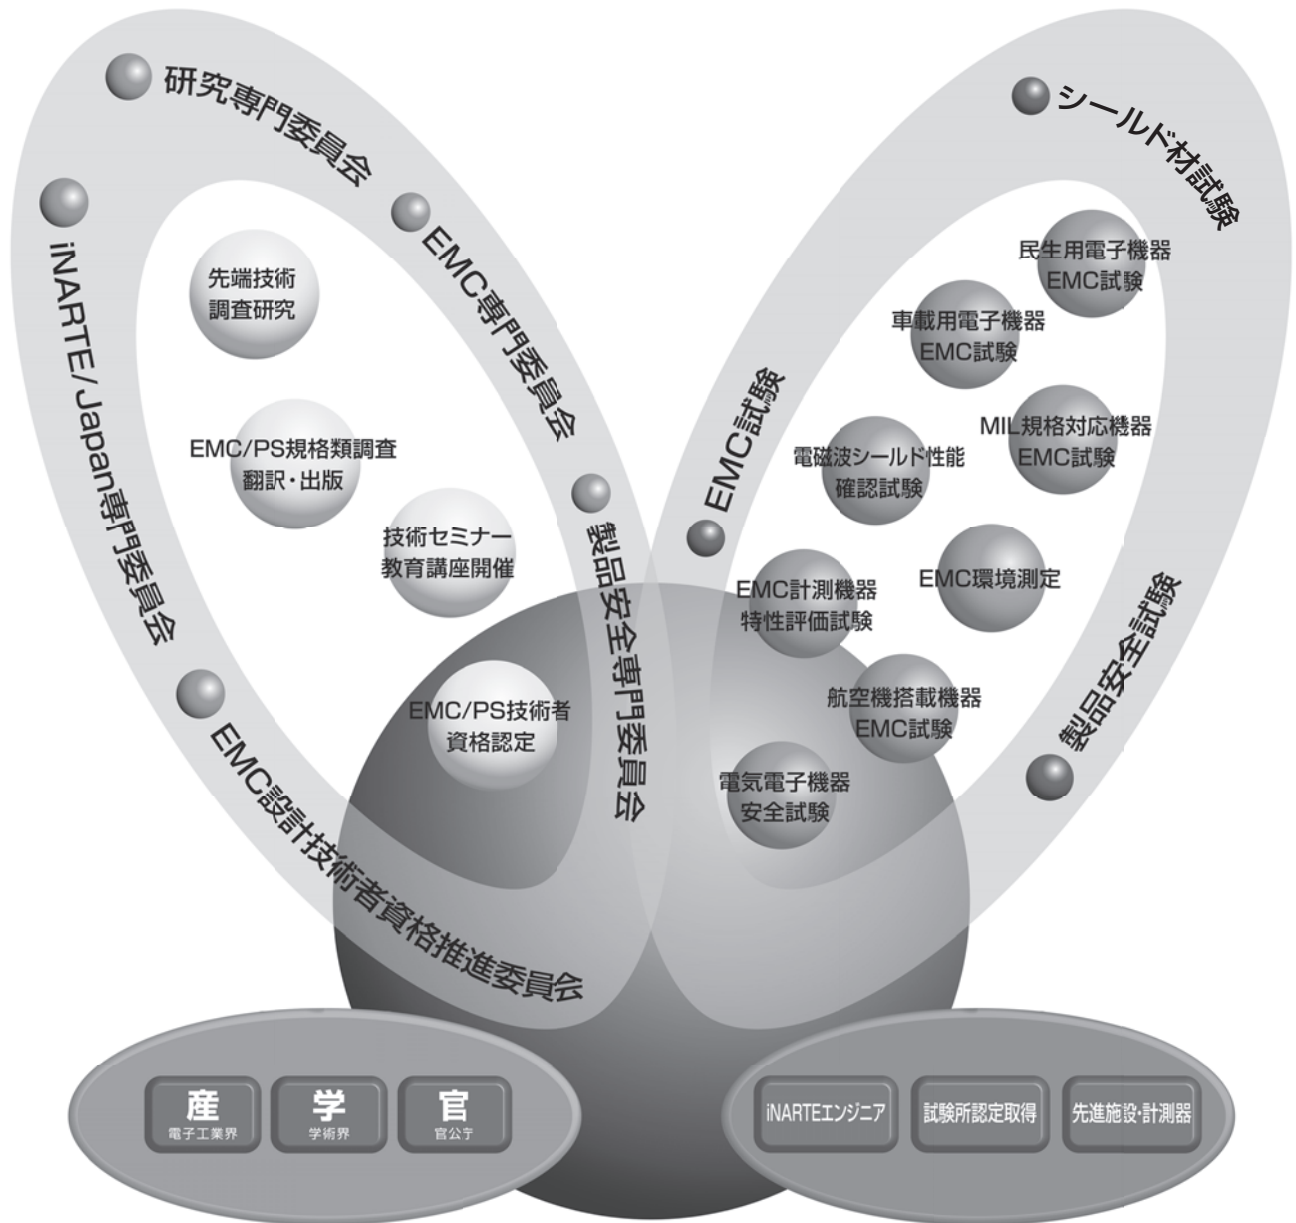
研究専門委員会

iNARTE/Japan専門委員会

EMC専門委員会

先端技術
調査研究

EMC/PS規格類調査
翻訳・出版

技術セミナー
教育講座開催

EMC/PS技術者
資格認定

製品安全専門委員会

EMC設計技術者資格推進委員会

シールド材試験

民生用電子機器
EMC試験

車載用電子機器
EMC試験

EMC試験

MIL規格対応機器
EMC試験

電磁波シールド性能
確認試験

EMC環境測定

EMC計測機器
特性評価試験

航空機搭載機器
EMC試験

製品安全試験

電気電子機器
安全試験

産
電子工業界

学
学術界

官
官公庁

iNARTEエンジニア

試験所認定取得

先進施設・計測器